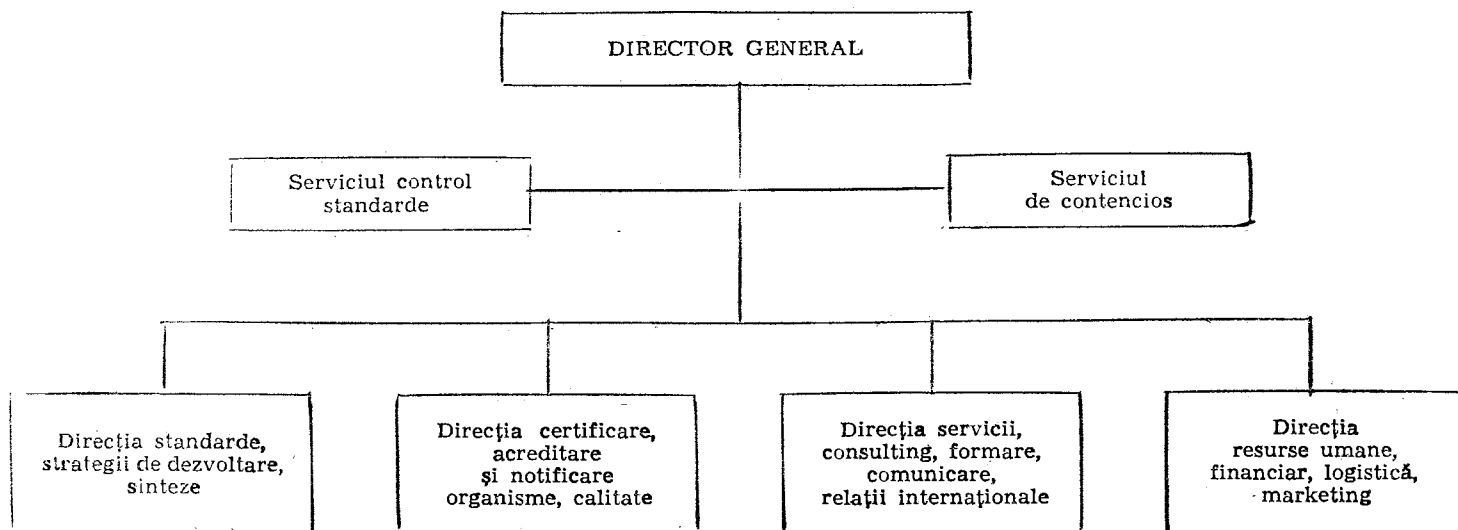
DIRECTOR GENERAL

Serviciul control standarde

Serviciul de contencios

Direcția standarde, strategii de dezvoltare, sinteze

Direcția certificare, acreditare și notificare organisme, calitate

Direcția servicii, consulting, formare, comunicare, relații internaționale

Direcția resurse umane, financiar, logistică, marketing